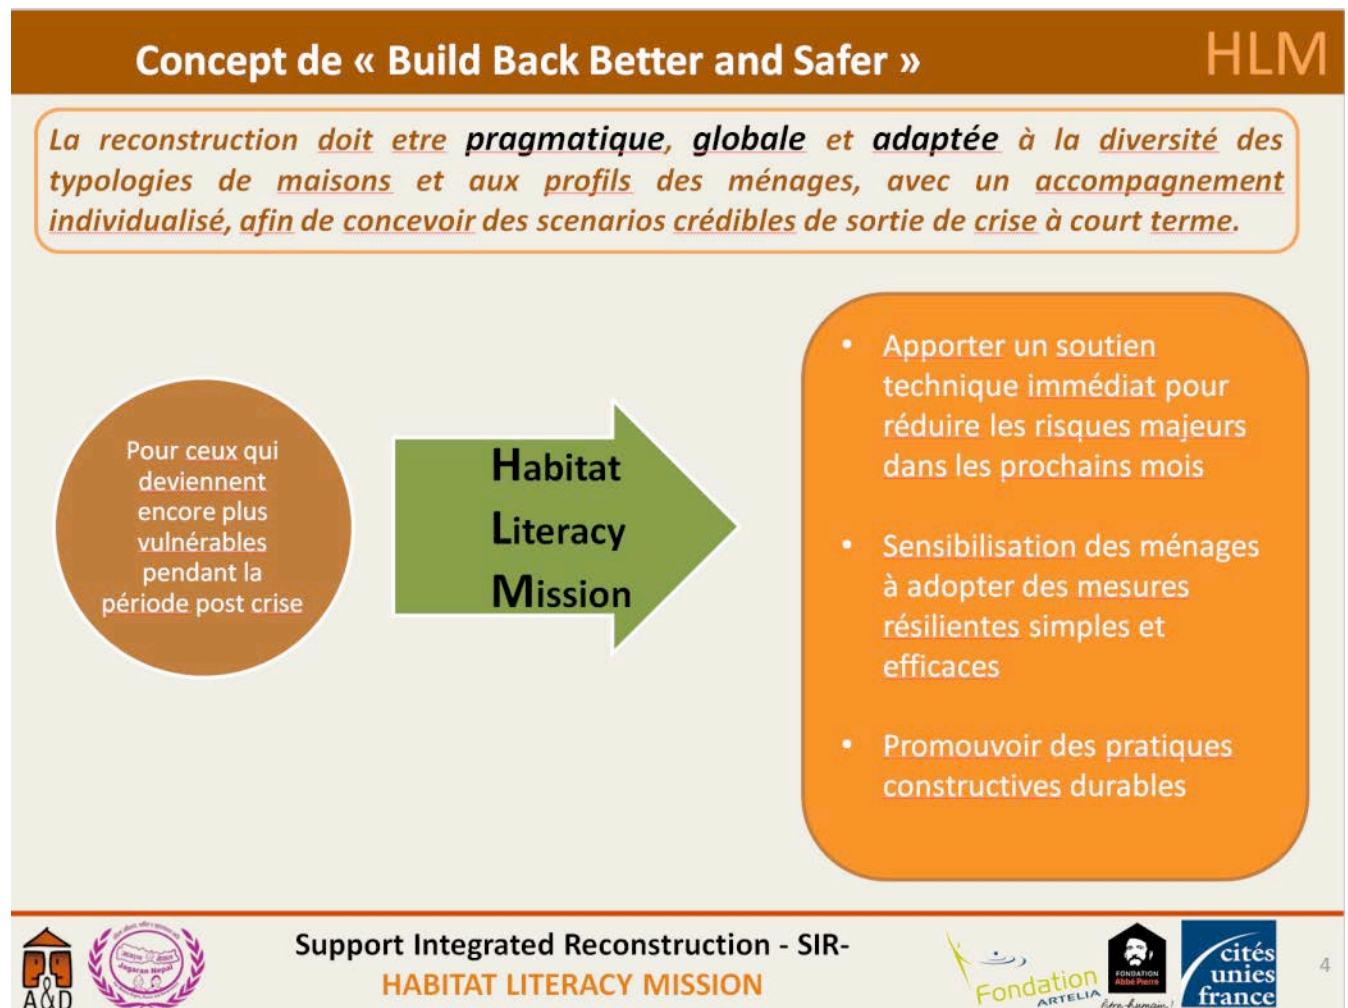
Concept de « Build Back Better and Safer »

HLM

La reconstruction doit etre pragmatique, globale et adaptée à la diversité des typologies de maisons et aux profils des ménages, avec un accompagnement individualisé, afin de concevoir des scenarios crédibles de sortie de crise à court terme.

Pour ceux qui deviennent encore plus vulnérables pendant la période post crise

Habitat
Literacy
Mission

- Apporter un soutien technique immédiat pour réduire les risques majeurs dans les prochains mois
- Sensibilisation des ménages à adopter des mesures résilientes simples et efficaces
- Promouvoir des pratiques constructives durables

A&D

Jagaran Nepal

Support Integrated Reconstruction - SIR-
HABITAT LITERACY MISSION

Fondation ARTELIA

FONDATION Abbé Pierre

cités unies france

4